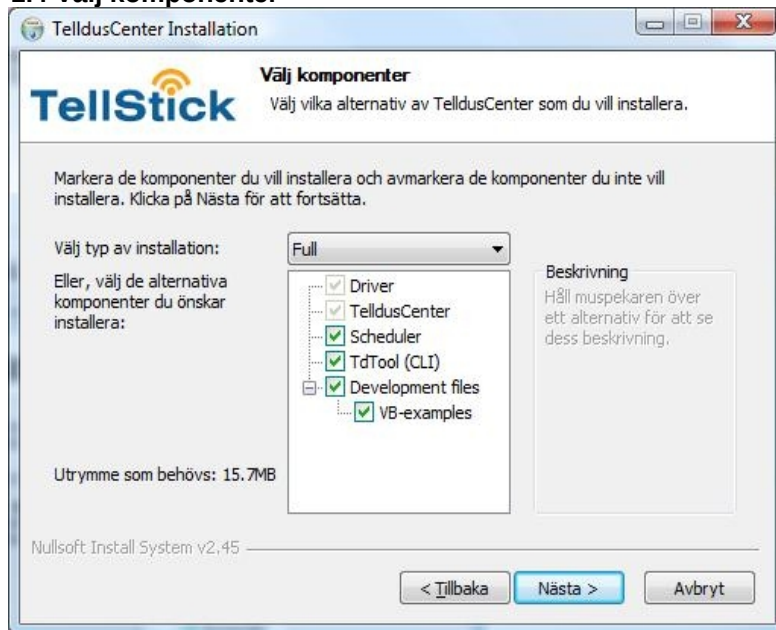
2.4 Välj komponenter

TelldusCenter Installation

TellStick

Välj komponenter

Välj vilka alternativ av TelldusCenter som du vill installera.

Markera de komponenter du vill installera och avmarkera de komponenter du inte vill installera. Klicka på Nästa för att fortsätta.

Välj typ av installation: Full

Eller, välj de alternativa komponenter du önskar installera:

Driver
TelldusCenter
Scheduler
TdTool (CLI)
Development files
VB-examples

Beskrivning

Håll muspekaren över ett alternativ för att se dess beskrivning.

Utrymme som behövs: 15.7MB

Nullsoft Install System v2.45

< Tillbaka
Nästa >
Avbryt